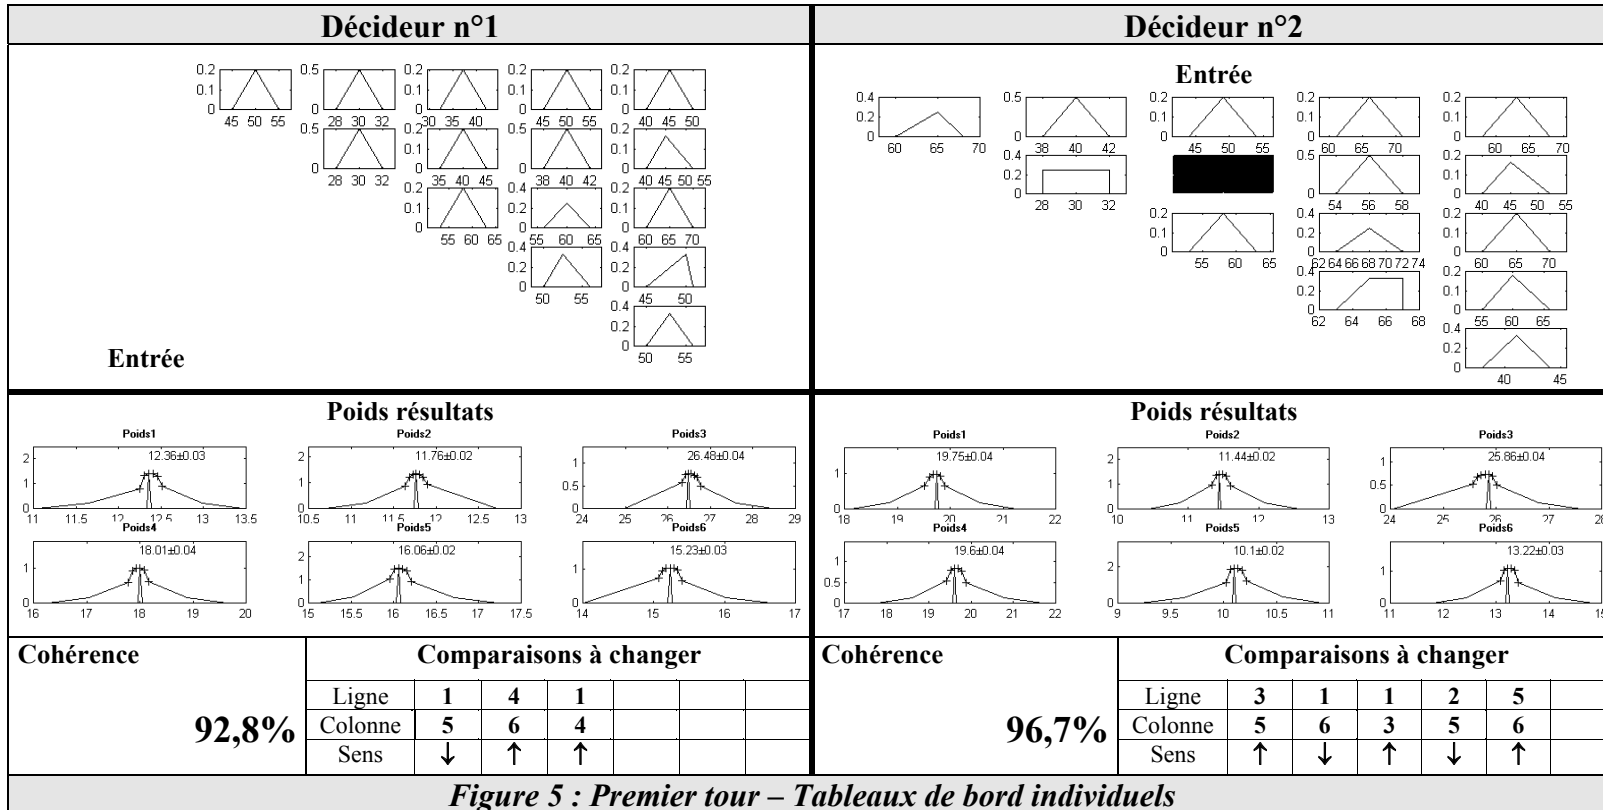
Décideur n°1

0.2 0.1 0 45 50 55
0.5 0 28 30 32
0.2 0.1 0 30 35 40
0.2 0.1 0 45 50 55
0.2 0.1 0 40 45 50
0.5 0 28 30 32
0.2 0.1 0 35 40 45
0.5 0 38 40 42
0.2 0.1 0 40 45 50 55
0.2 0.1 0 55 60 65
0.4 0.2 0 55 60 65
0.2 0.1 0 60 65 70
0.4 0.2 0 50 55
0.4 0.2 0 45 50
0.4 0.2 0 50 55

Entrée

Décideur n°2

Entrée

0.4 0.2 0 60 65 70
0.5 0 38 40 42
0.2 0.1 0 45 50 55
0.2 0.1 0 60 65 70
0.2 0.1 0 60 65 70
0.4 0.2 0 28 30 32
0.5 0 54 56 58
0.2 0.1 0 40 45 50 55
0.2 0.1 0 55 60 65
0.4 0.2 0 62 64 66 68 70 72 74
0.2 0.1 0 60 65 70
0.4 0.2 0 62 64 66 68
0.2 0.1 0 55 60 65
0.4 0.2 0 40 45

Poids résultats

Poids1 12.36±0.03 2 1 0 11 11.5 12 12.5 13 13.5
Poids2 11.76±0.02 2 1 0 10.5 11 11.5 12 12.5 13
Poids3 26.48±0.04 1 0.5 0 24 25 26 27 28 29
Poids4 18.01±0.04 1 0 16 17 18 19 20
Poids5 16.06±0.02 2 1 0 15 15.5 16 16.5 17 17.5
Poids6 15.23±0.03 1 0 14 15 16 17

Poids résultats

Poids1 19.75±0.04 1 0 18 19 20 21 22
Poids2 11.44±0.02 2 1 0 10 11 12 13
Poids3 25.86±0.04 1 0.5 0 24 25 26 27 28
Poids4 19.6±0.04 1 0.5 0 17 18 19 20 21 22
Poids5 10.1±0.02 2 1 0 9 9.5 10 10.5 11
Poids6 13.22±0.03 1 0 11 12 13 14 15

Cohérence

92,8%

Comparaisons à changer

| Ligne | 1 | 4 | 1 | | | |
|---|---|---|---|---|---|---|
| Colonne | 5 | 6 | 4 | | | |
| Sens | ↓ | ↑ | ↑ | | | |

Cohérence

96,7%

Comparaisons à changer

| Ligne | 3 | 1 | 1 | 2 | 5 | |
|---|---|---|---|---|---|---|
| Colonne | 5 | 6 | 3 | 5 | 6 | |
| Sens | ↑ | ↓ | ↑ | ↓ | ↑ | |

Figure 5 : Premier tour – Tableaux de bord individuels